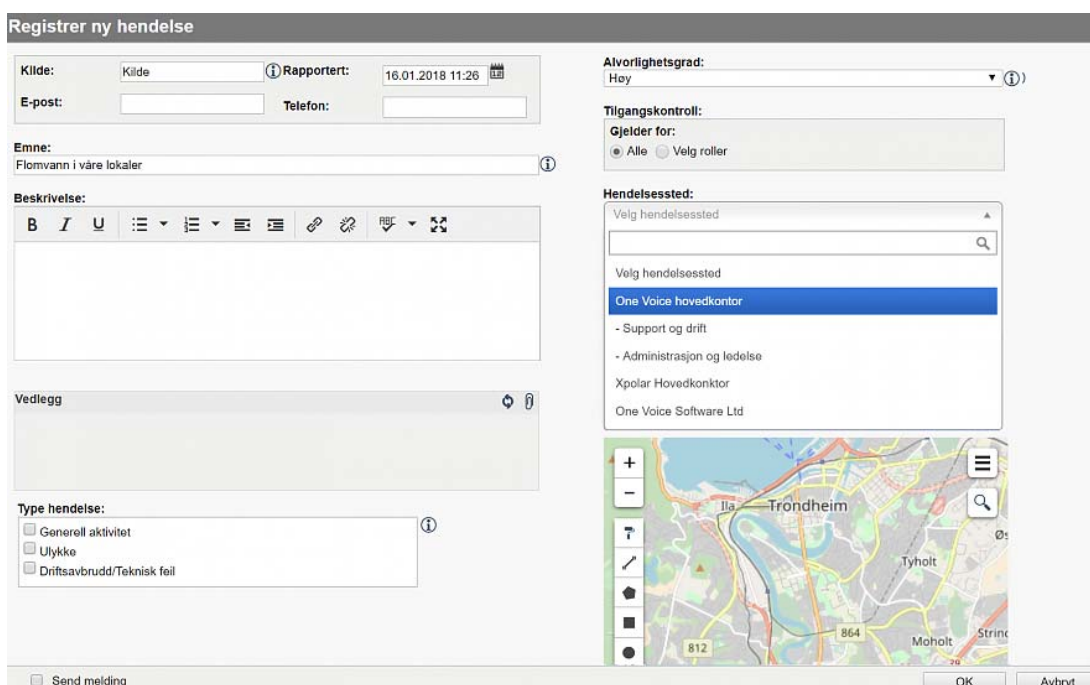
Registrer ny hendelse

Kilde: Kilde
Rapportert: 16.01.2018 11:26
E-post:
Telefon:

Emne:
Flomvann i våre lokaler

Beskrivelse:

Vedlegg

Type hendelse:
Generell aktivitet
Ulykke
Driftsavbrudd/Teknisk feil

Alvorlighetsgrad:
Høy

Tilgangskontroll:
Gjelder for:
Alle
Velg roller

Hendelsessted:
Velg hendelsessted

Velg hendelsessted
One Voice hovedkontor
- Support og drift
- Administrasjon og ledelse
Xpolar Hovedkonktor
One Voice Software Ltd

+
−
Ila
Trondheim
Tyholt
Moholt
Strinc
864
812

Send melding
OK
Avbryt